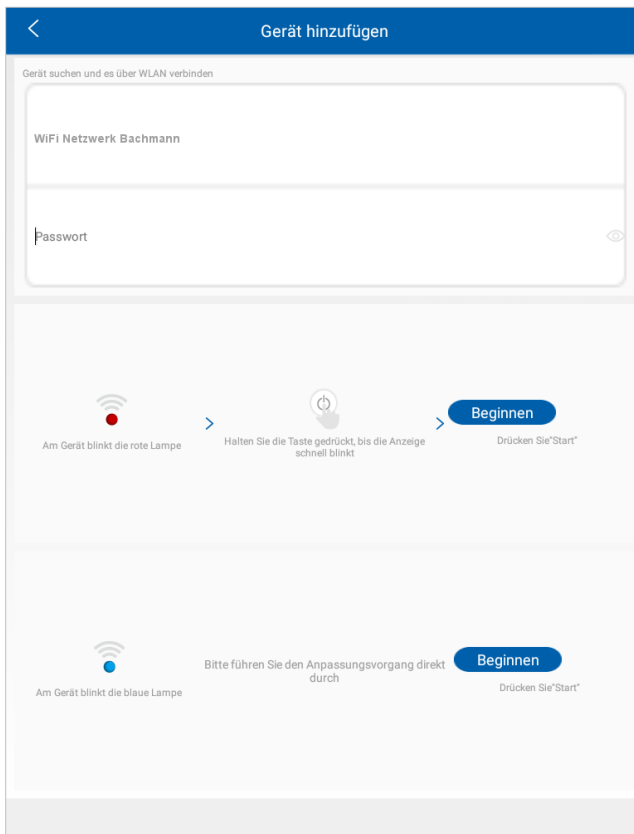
Gerät hinzufügen

Gerät suchen und es über WLAN verbinden

WiFi Netzwerk Bachmann

Passwort

Am Gerät blinkt die rote Lampe

Halten Sie die Taste gedrückt, bis die Anzeige schnell blinkt

Beginnen

Drücken Sie"Start"

Am Gerät blinkt die blaue Lampe

Bitte führen Sie den Anpassungsvorgang direkt durch

Beginnen

Drücken Sie"Start"